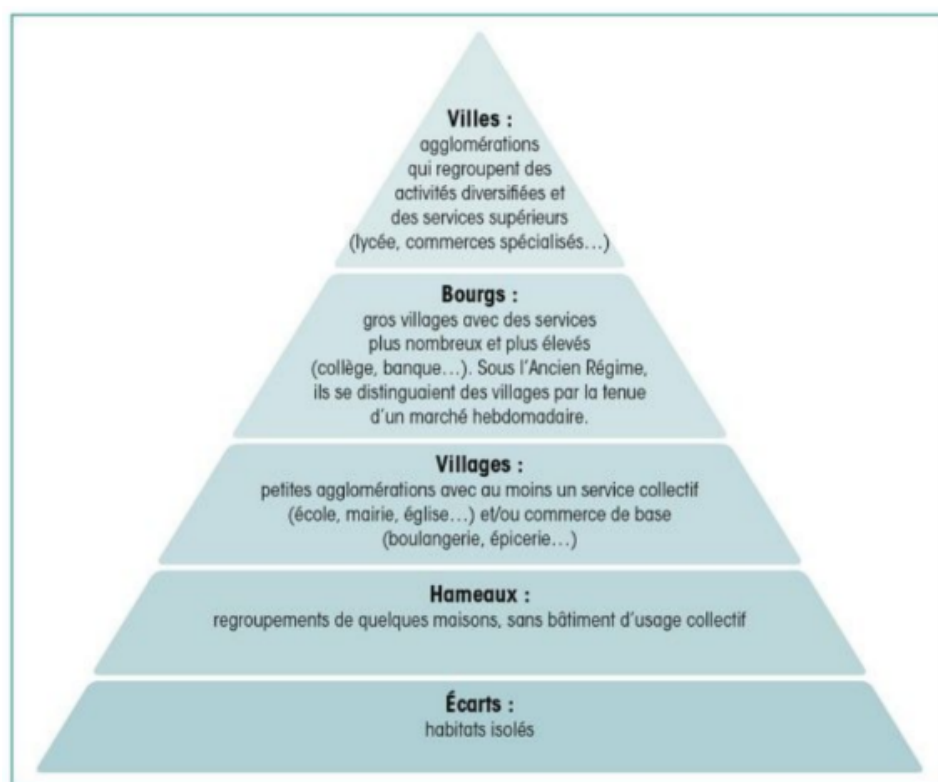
**Villes :**
agglomérations qui regroupent des activités diversifiées et des services supérieurs (lycée, commerces spécialisés…)

**Bourgs :**
gros villages avec des services plus nombreux et plus élevés (collège, banque…). Sous l'Ancien Régime, ils se distinguaient des villages par la tenue d'un marché hebdomadaire.

**Villages :**
petites agglomérations avec au moins un service collectif (école, mairie, église…) et/ou commerce de base (boulangerie, épicerie…)

**Hameaux :**
regroupements de quelques maisons, sans bâtiment d'usage collectif

**Écarts :**
habitats isolés